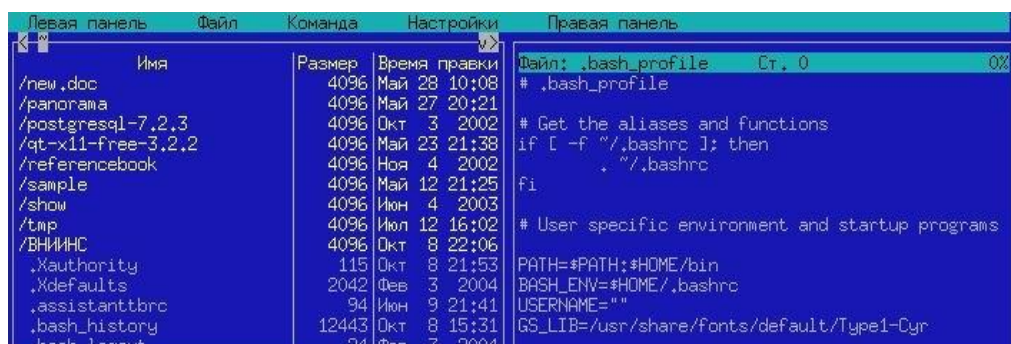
Левая панель Файл Команда Настройки Правая панель

| Имя | Размер | Время правки |
|---|---|---|
| /new.doc | 4096 | Май 28 10:08 |
| /panorama | 4096 | Май 27 20:21 |
| /postgresql-7.2.3 | 4096 | Окт 3 2002 |
| /qt-x11-free-3.2.2 | 4096 | Май 23 21:38 |
| /referencebook | 4096 | Ноя 4 2002 |
| /sample | 4096 | Май 12 21:25 |
| /show | 4096 | Июн 4 2003 |
| /tmp | 4096 | Июл 12 16:02 |
| /ВНИИНС | 4096 | Окт 8 22:06 |
| .Xauthority | 115 | Окт 8 21:53 |
| .Xdefaults | 2042 | Фев 3 2004 |
| .assistanttbrc | 94 | Июн 9 21:41 |
| .bash_history | 12443 | Окт 8 15:31 |
| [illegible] | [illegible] | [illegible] |

Файл: .bash_profile Ст. 0 0%
# .bash_profile

# Get the aliases and functions
if [ -f ~/.bashrc ]; then
. ~/.bashrc
fi

# User specific environment and startup programs

PATH=$PATH:$HOME/bin
BASH_ENV=$HOME/.bashrc
USERNAME=""
GS_LIB=/usr/share/fonts/default/Type1-Cyr